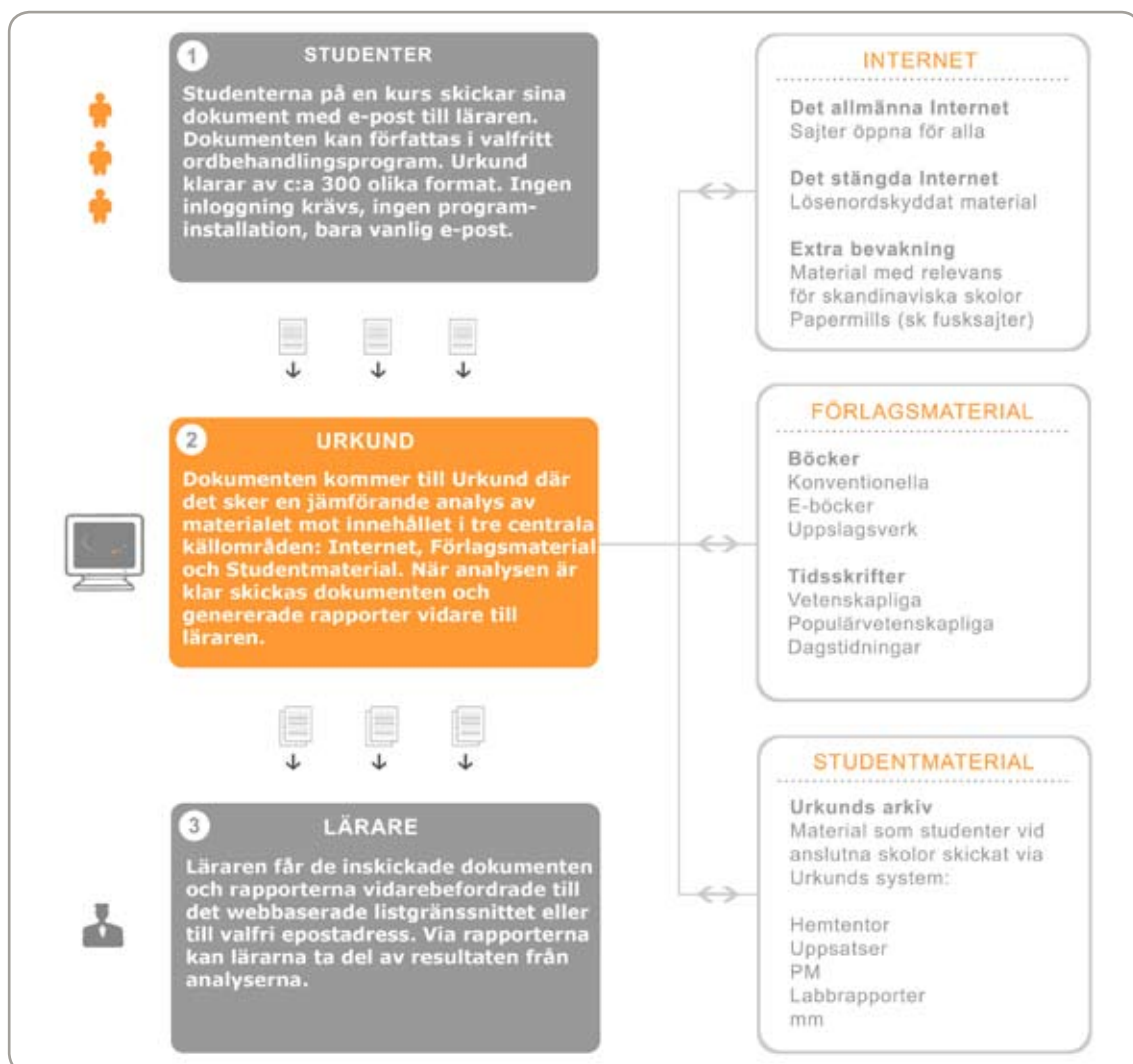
1 STUDENTER

Studenterna på en kurs skickar sina dokument med e-post till läraren. Dokumenten kan författas i valfritt ordbehandlingsprogram. Urkund klarar av c:a 300 olika format. Ingen inloggning krävs, ingen programinstallation, bara vanlig e-post.

2 URKUND

Dokumenten kommer till Urkund där det sker en jämförande analys av materialet mot innehållet i tre centrala källområden: Internet, Förlagsmaterial och Studentmaterial. När analysen är klar skickas dokumenten och genererade rapporter vidare till läraren.

3 LÄRARE

Läraren får de inskickade dokumenten och rapporterna vidarebefordrade till det webbaserade listgränssnittet eller till valfri epostadress. Via rapporterna kan lärarna ta del av resultaten från analyserna.

INTERNET

Det allmänna Internet
Sajter öppna för alla

Det stängda Internet
Lösenordskyddat material

Extra bevakning
Material med relevans för skandinaviska skolor
Papermills (sk fusksajter)

FÖRLAGSMATERIAL

Böcker
Konventionella
E-böcker
Uppslagsverk

Tidsskrifter
Vetenskapliga
Populärvetenskapliga
Dagstidningar

STUDENTMATERIAL

Urkunds arkiv
Material som studenter vid anslutna skolor skickat via Urkunds system:

Hemtentor
Uppsatser
PM
Labbrapporter
mm